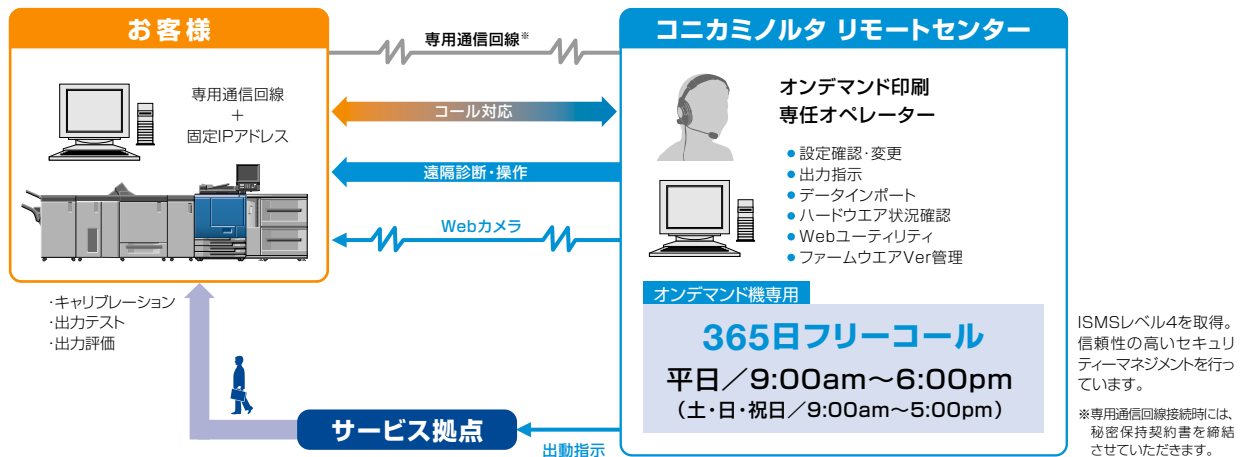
お客様

専用通信回線
＋
固定IPアドレス

専用通信回線※

コール対応

遠隔診断・操作

Webカメラ

コニカミノルタ リモートセンター

オンデマンド印刷
専任オペレーター

● 設定確認・変更
● 出力指示
● データインポート
● ハードウエア状況確認
● Webユーティリティ
● ファームウエアVer管理

オンデマンド機専用

365日フリーコール

平日／9:00am～6:00pm
（土・日・祝日／9:00am～5:00pm）

・キャリブレーション
・出力テスト
・出力評価

サービス拠点

出動指示

ISMSレベル4を取得。信頼性の高いセキュリティーマネジメントを行っています。

※専用通信回線接続時には、秘密保持契約書を締結させていただきます。